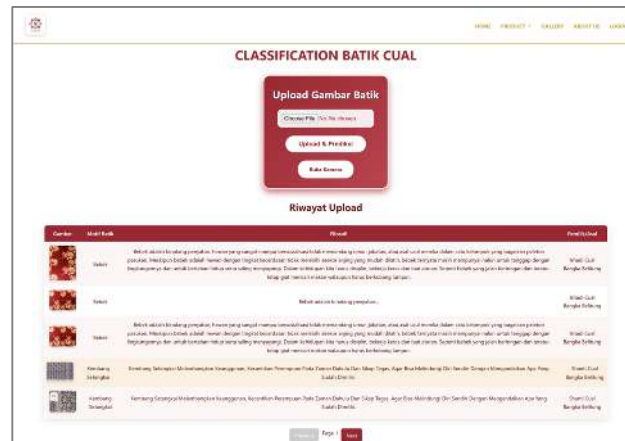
HOME PRODUCT GALLERY ABOUT US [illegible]

CLASSIFICATION BATIK CUAL

Upload Gambar Batik

Choose File No file chosen

Upload & Prediksi

Buka Kamera

Riwayat Upload

| Gambar | Motif Batik | Filosofi | Produk Lokal |
|---|---|---|---|
| | Sekati | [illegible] | Wisah Cual Bangka Belitung |
| | Sekati | Bebek adalah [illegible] | Wisah Cual Bangka Belitung |
| | Sekati | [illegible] | Wisah Cual Bangka Belitung |
| | Kembang Setangkai | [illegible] | Shanti Cual Bangka Belitung |
| | Kembang Setangkai | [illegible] | Shanti Cual Bangka Belitung |

Previous Page 1 Next